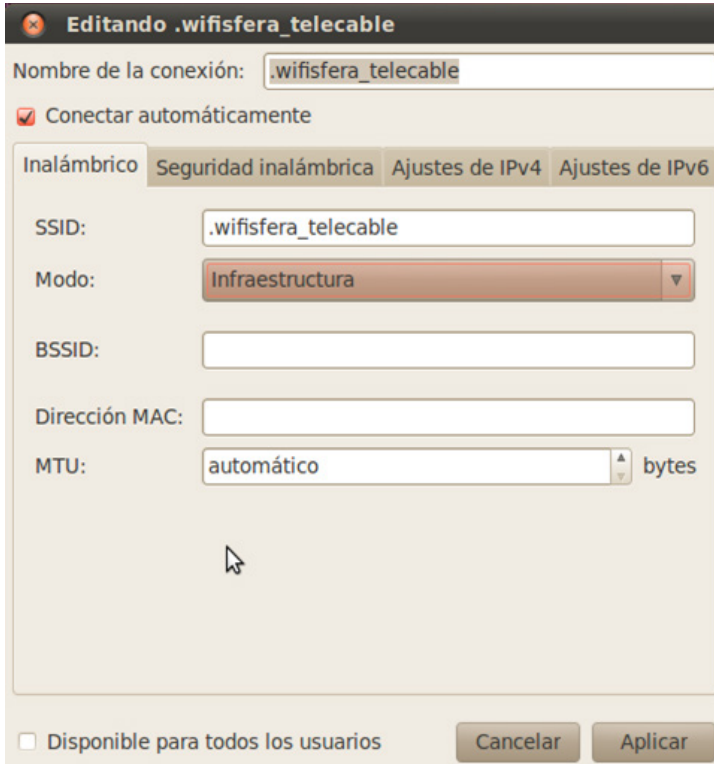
Editando .wifisfera_telecable

Nombre de la conexión: .wifisfera_telecable

Conectar automáticamente

Inalámbrico | Seguridad inalámbrica | Ajustes de IPv4 | Ajustes de IPv6

SSID: .wifisfera_telecable

Modo: Infraestructura

BSSID:

Dirección MAC:

MTU: automático bytes

Disponible para todos los usuarios

Cancelar Aplicar